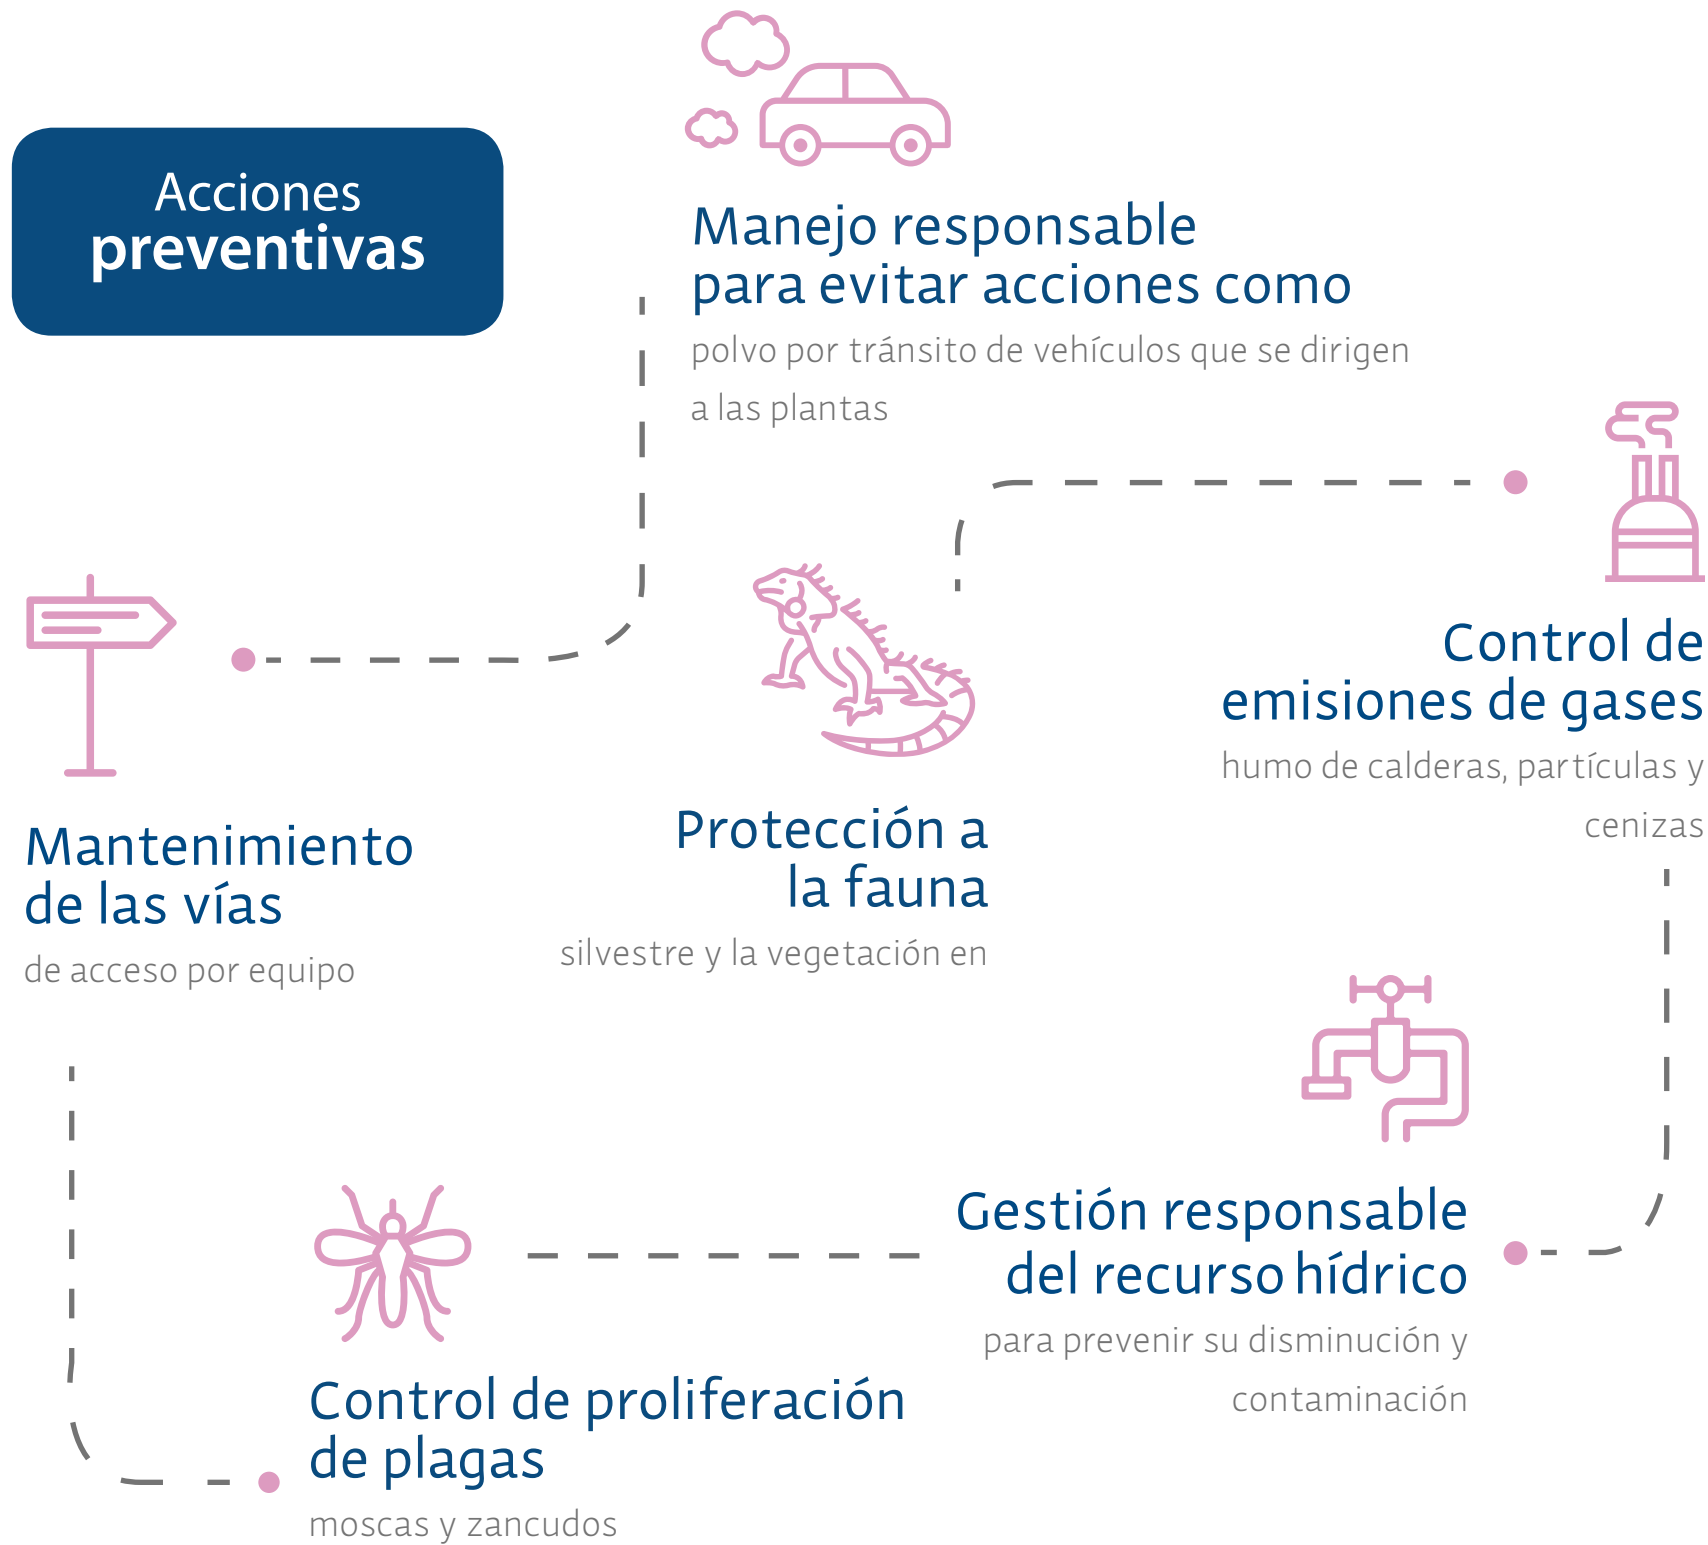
Acciones
preventivas

Manejo responsable para evitar acciones como

polvo por tránsito de vehículos que se dirigen a las plantas

Control de emisiones de gases

humo de calderas, partículas y cenizas

Mantenimiento de las vías

de acceso por equipo

Protección a la fauna

silvestre y la vegetación en

Gestión responsable del recurso hídrico

para prevenir su disminución y contaminación

Control de proliferación de plagas

moscas y zancudos